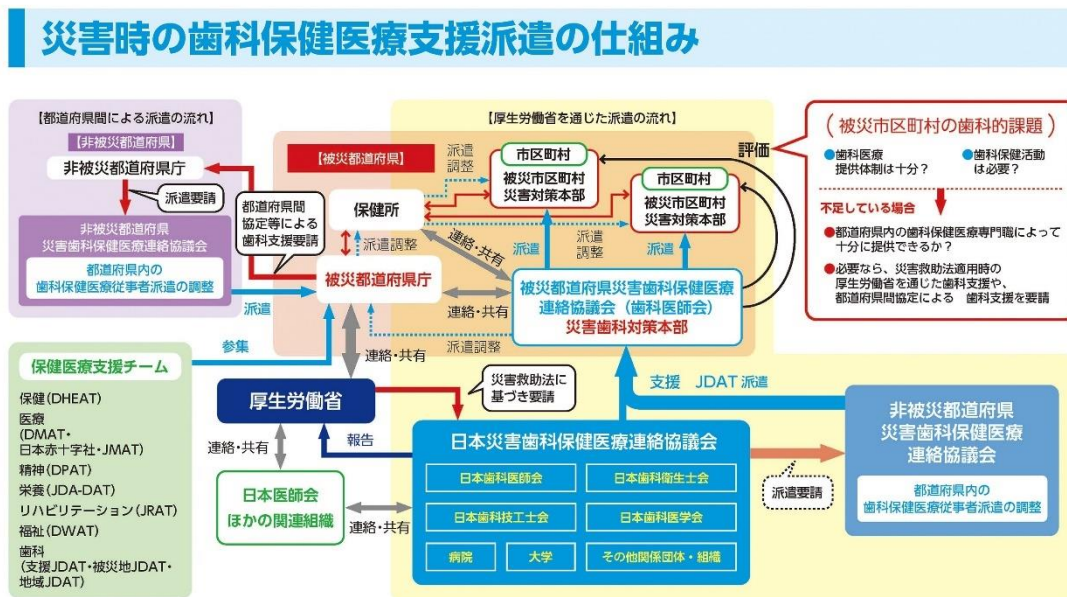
災害時の歯科保健医療支援派遣の仕組み

【都道府県間による派遣の流れ】

【非被災都道府県】

非被災都道府県庁

派遣要請

非被災都道府県災害歯科保健医療連絡協議会

都道府県内の歯科保健医療従事者派遣の調整

都道府県間協定等による歯科支援要請

【厚生労働省を通じた派遣の流れ】

【被災都道府県】

保健所

派遣調整

市区町村

被災市区町村災害対策本部

市区町村

被災市区町村災害対策本部

評価

派遣調整

連絡・共有

派遣

派遣調整

派遣

被災都道府県庁

派遣

連絡・共有

被災都道府県災害歯科保健医療連絡協議会（歯科医師会）災害歯科対策本部

派遣調整

参集

連絡・共有

（被災市区町村の歯科的課題）

●歯科医療提供体制は十分？

●歯科保健活動は必要？

不足している場合

●都道府県内の歯科保健医療専門職によって十分に提供できるか？

●必要なら、災害救助法適用時の厚生労働省を通じた歯科支援や、都道府県間協定による　歯科支援を要請

保健医療支援チーム

保健（DHEAT）

医療（DMAT・日本赤十字社・JMAT）

精神（DPAT）

栄養（JDA-DAT）

リハビリテーション（JRAT）

福祉（DWAT）

歯科（支援JDAT・被災地JDAT・地域JDAT）

厚生労働省

災害救助法に基づき要請

支援　JDAT 派遣

連絡・共有

報告

日本医師会ほかの関連組織

連絡・共有

日本災害歯科保健医療連絡協議会

日本歯科医師会

日本歯科衛生士会

日本歯科技工士会

日本歯科医学会

病院

大学

その他関係団体・組織

派遣要請

非被災都道府県災害歯科保健医療連絡協議会

都道府県内の歯科保健医療従事者派遣の調整